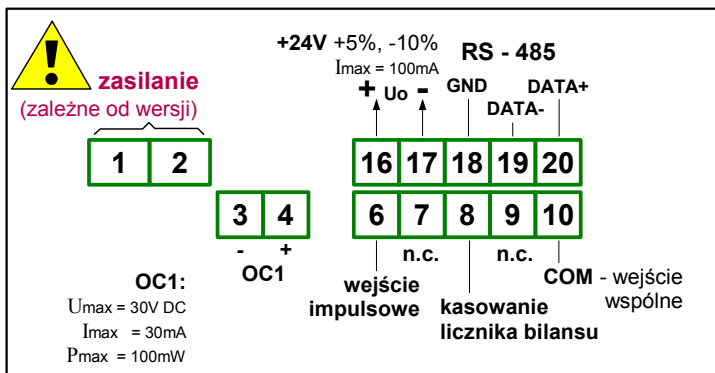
zasilanie
(zależne od wersji)

+24V +5%, -10%
Imax = 100mA
+ Uo -

RS - 485
GND
DATA-
DATA+

1 2

16 17 18 19 20

3 4
- +
OC1

6 7 8 9 10
n.c. n.c.

OC1:
Umax = 30V DC
Imax = 30mA
Pmax = 100mW

wejście impulsowe

kasowanie licznika bilansu

COM - wejście wspólne